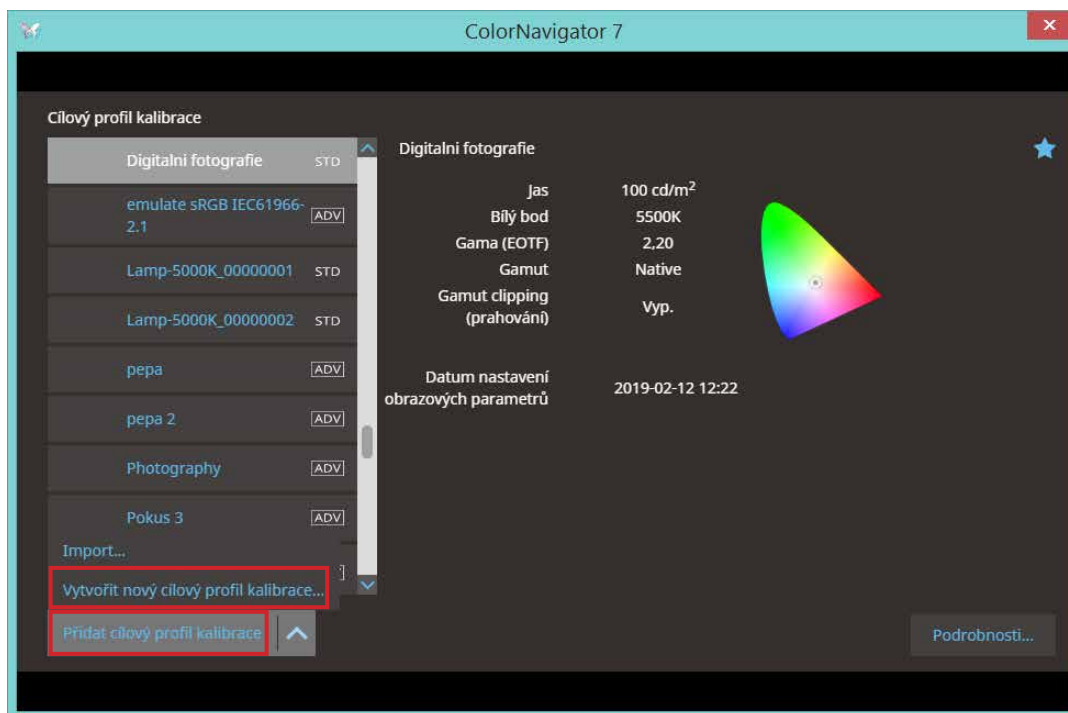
ColorNavigator 7

Cílový profil kalibrace

Digitalni fotografie STD
emulate sRGB IEC61966-2.1 ADV
Lamp-5000K_00000001 STD
Lamp-5000K_00000002 STD
pepa ADV
pepa 2 ADV
Photography ADV
Pokus 3 ADV
Import...
Vytvořit nový cílový profil kalibrace...
Přidat cílový profil kalibrace

Digitalni fotografie

| | |
|---|---|
| Jas | 100 cd/m$^2$ |
| Bílý bod | 5500K |
| Gama (EOTF) | 2,20 |
| Gamut | Native |
| Gamut clipping (prahování) | Vyp. |
| Datum nastavení obrazových parametrů | 2019-02-12 12:22 |

Podrobnosti...